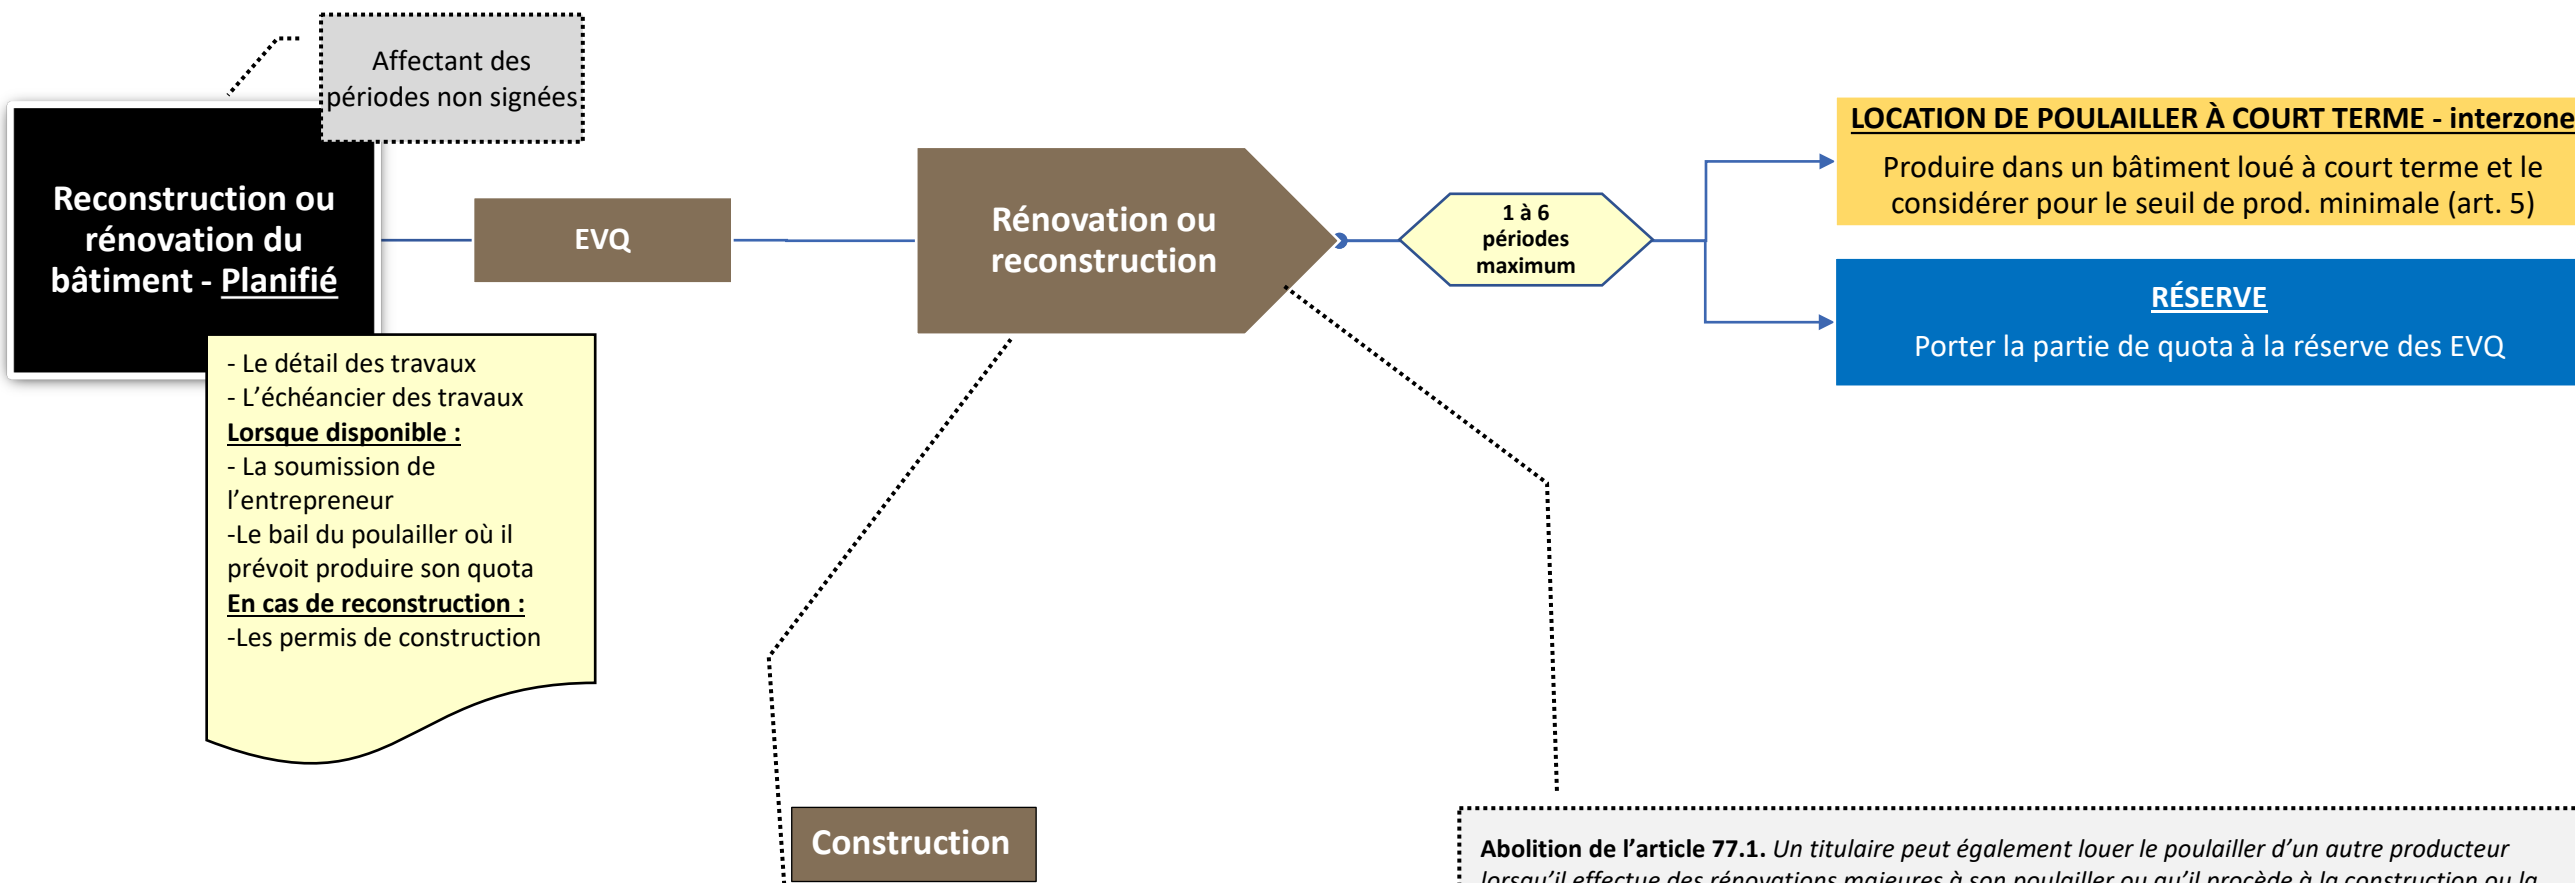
Affectant des périodes non signées

Reconstruction ou rénovation du bâtiment - Planifié

- Le détail des travaux
- L'échéancier des travaux
Lorsque disponible :
- La soumission de l'entrepreneur
-Le bail du poulailler où il prévoit produire son quota
En cas de reconstruction :
-Les permis de construction

EVQ

Rénovation ou reconstruction

1 à 6 périodes maximum

LOCATION DE POULAILLER À COURT TERME - interzone
Produire dans un bâtiment loué à court terme et le considérer pour le seuil de prod. minimale (art. 5)

RÉSERVE
Porter la partie de quota à la réserve des EVQ

Construction

Abolition de l'article 77.1. Un titulaire peut également louer le poulailler d'un autre producteur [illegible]